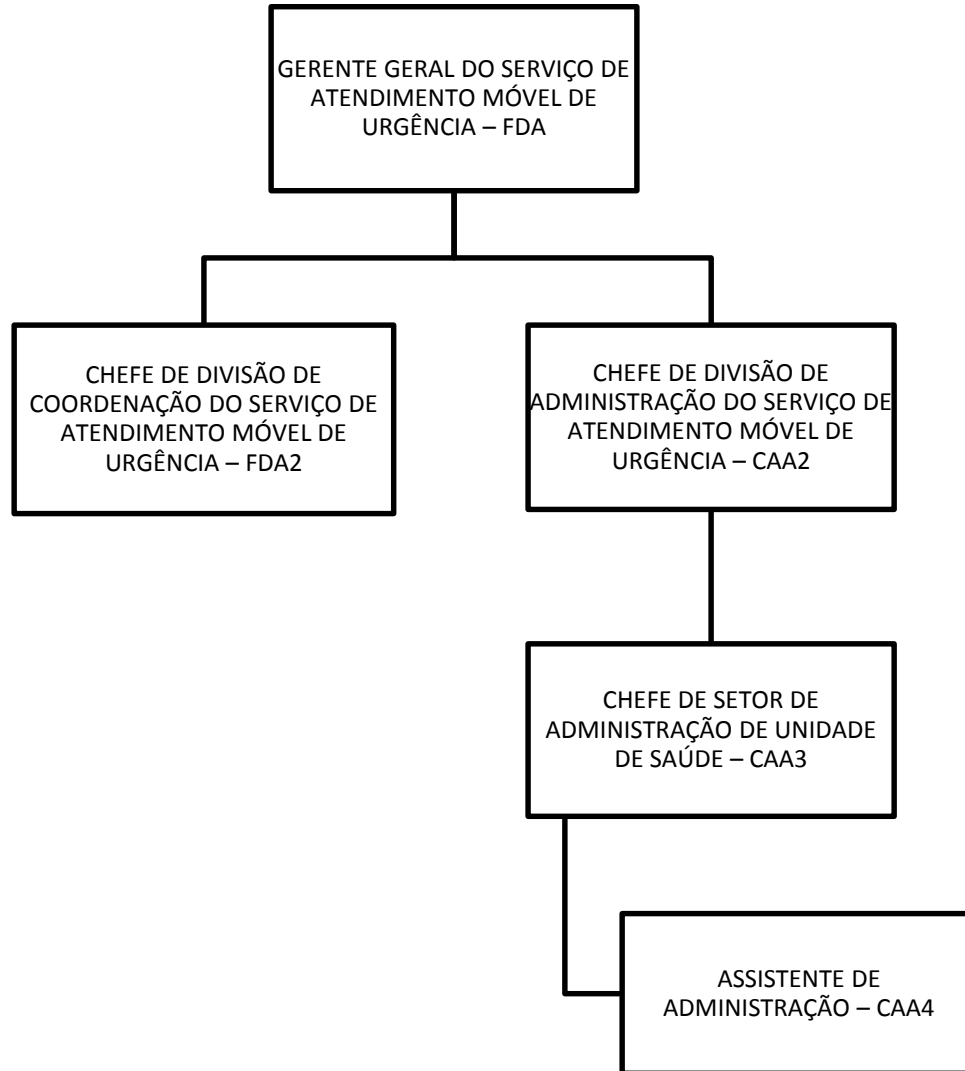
GERENTE GERAL DO SERVIÇO DE ATENDIMENTO MÓVEL DE URGÊNCIA – FDA

CHEFE DE DIVISÃO DE COORDENAÇÃO DO SERVIÇO DE ATENDIMENTO MÓVEL DE URGÊNCIA – FDA2

CHEFE DE DIVISÃO DE ADMINISTRAÇÃO DO SERVIÇO DE ATENDIMENTO MÓVEL DE URGÊNCIA – CAA2

CHEFE DE SETOR DE ADMINISTRAÇÃO DE UNIDADE DE SAÚDE – CAA3

ASSISTENTE DE ADMINISTRAÇÃO – CAA4